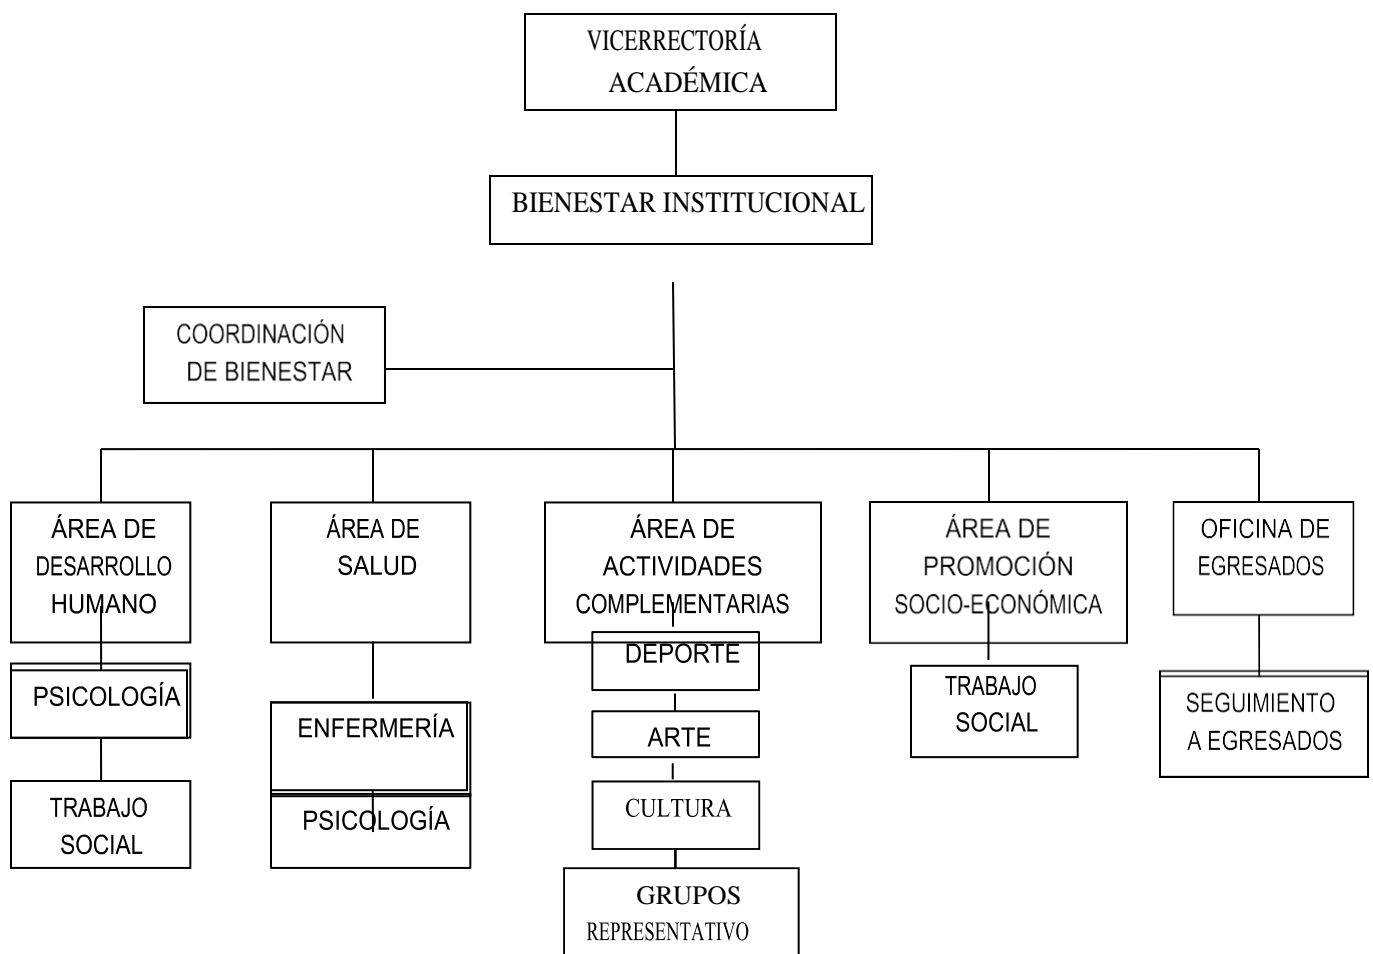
VICERRECTORÍA ACADÉMICA

BIENESTAR INSTITUCIONAL

COORDINACIÓN DE BIENESTAR

ÁREA DE DESARROLLO HUMANO

PSICOLOGÍA

TRABAJO SOCIAL

ÁREA DE SALUD

ENFERMERÍA

PSICOLOGÍA

ÁREA DE ACTIVIDADES COMPLEMENTARIAS

DEPORTE

ARTE

CULTURA

GRUPOS REPRESENTATIVO

ÁREA DE PROMOCIÓN SOCIO-ECÓNOMICA

TRABAJO SOCIAL

OFICINA DE EGRESADOS

SEGUIMIENTO A EGRESADOS